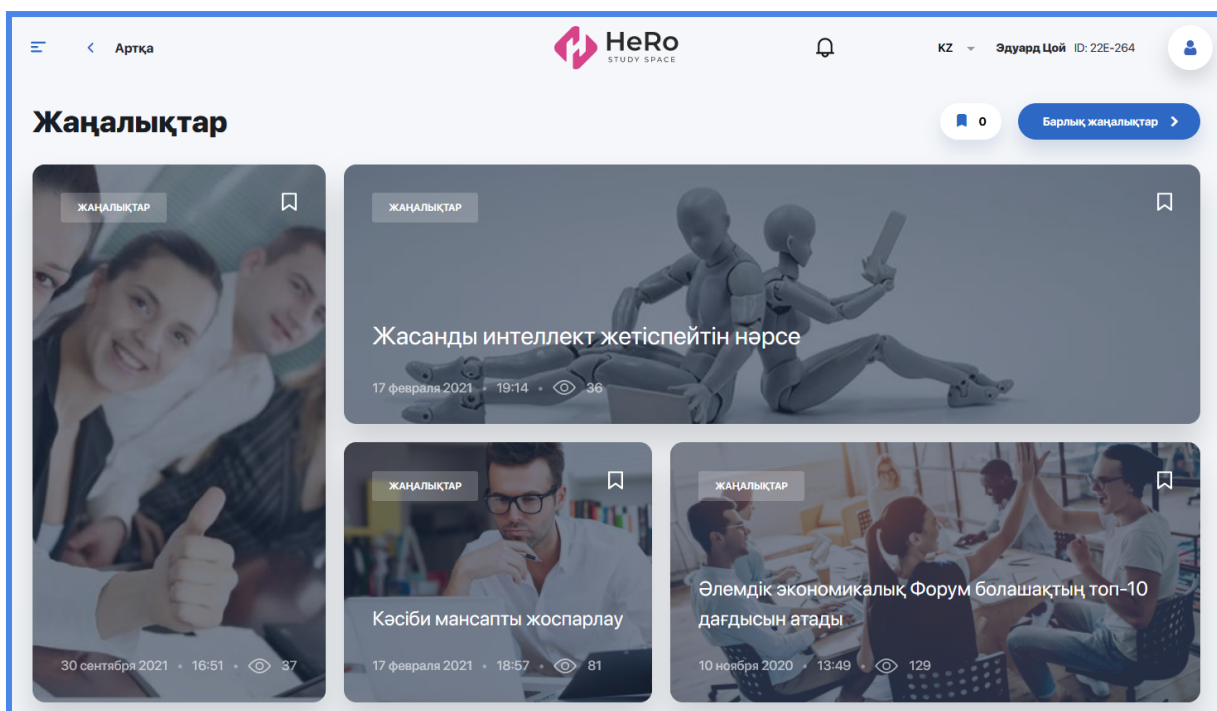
Артқа

HeRo
STUDY SPACE

KZ

Эдуард Цой ID: 22E-264

Жаңалықтар

0

Барлық жаңалықтар

ЖАҢАЛЫҚТАР

30 сентября 2021 • 16:51 • 37

ЖАҢАЛЫҚТАР

Жасанды интеллект жетіспейтін нәрсе

17 февраля 2021 • 19:14 • 36

ЖАҢАЛЫҚТАР

Кәсіби мансапты жоспарлау

17 февраля 2021 • 18:57 • 81

ЖАҢАЛЫҚТАР

Әлемдік экономикалық Форум болашақтың топ-10 дағдысын атады

10 ноября 2020 • 13:49 • 129